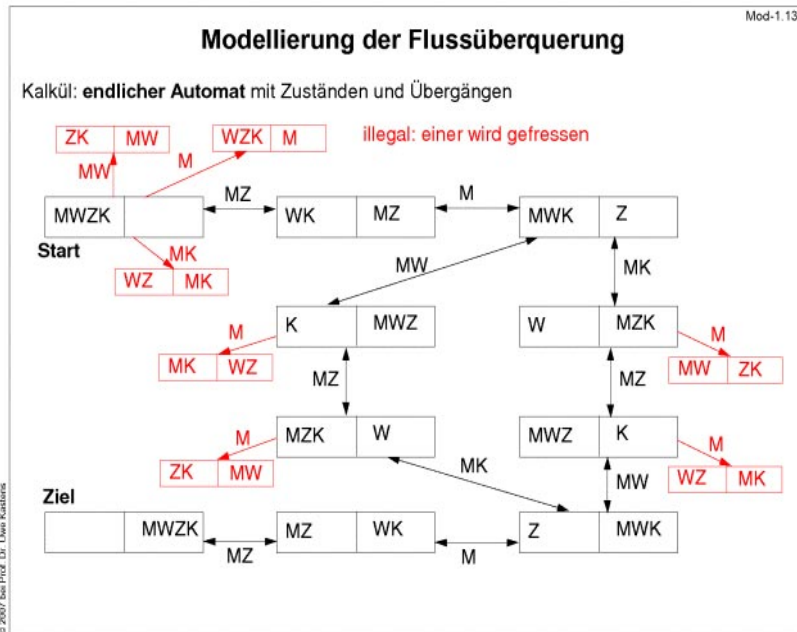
Mod-1.13

Modellierung der Flussüberquerung

Kalkül: **endlicher Automat** mit Zuständen und Übergängen

illegal: einer wird gefressen

| ZK | MW |
|---|---|

MW

M

| WZK | M |
|---|---|

| MWZK | |
|---|---|

Start

MK

| WZ | MK |
|---|---|

MZ

| WK | MZ |
|---|---|

M

| MWK | Z |
|---|---|

MW

MK

| K | MWZ |
|---|---|

M

| MK | WZ |
|---|---|

MZ

| W | MZK |
|---|---|

M

| MW | ZK |
|---|---|

MZ

| MZK | W |
|---|---|

M

| ZK | MW |
|---|---|

MK

| MWZ | K |
|---|---|

M

| WZ | MK |
|---|---|

MW

Ziel

| | MWZK |
|---|---|

MZ

| MZ | WK |
|---|---|

M

| Z | MWK |
|---|---|

© 2007 bei Prof. Dr. Uwe Kastens